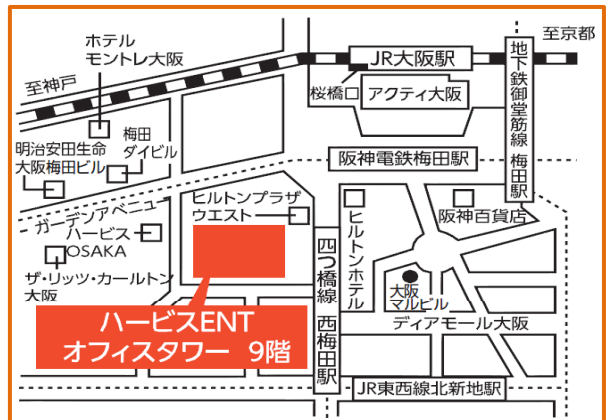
至京都

ホテル
モントレ大阪

JR大阪駅

至神戸

桜橋口

アクティ大阪

地下鉄御堂筋線
梅田駅

明治安田生命
大阪梅田ビル

梅田
ダイビル

阪神電鉄梅田駅

ヒルトンプラザ
ウエスト

ガーデンアベニュー
ハービス
OSAKA

ヒルトンホテル

阪神百貨店

四つ橋線
西梅田駅

ザ・リッツ・カールトン
大阪

大阪
マルビル

ハービスENT
オフィスタワー　9階

ディアモール大阪

JR東西線北新地駅